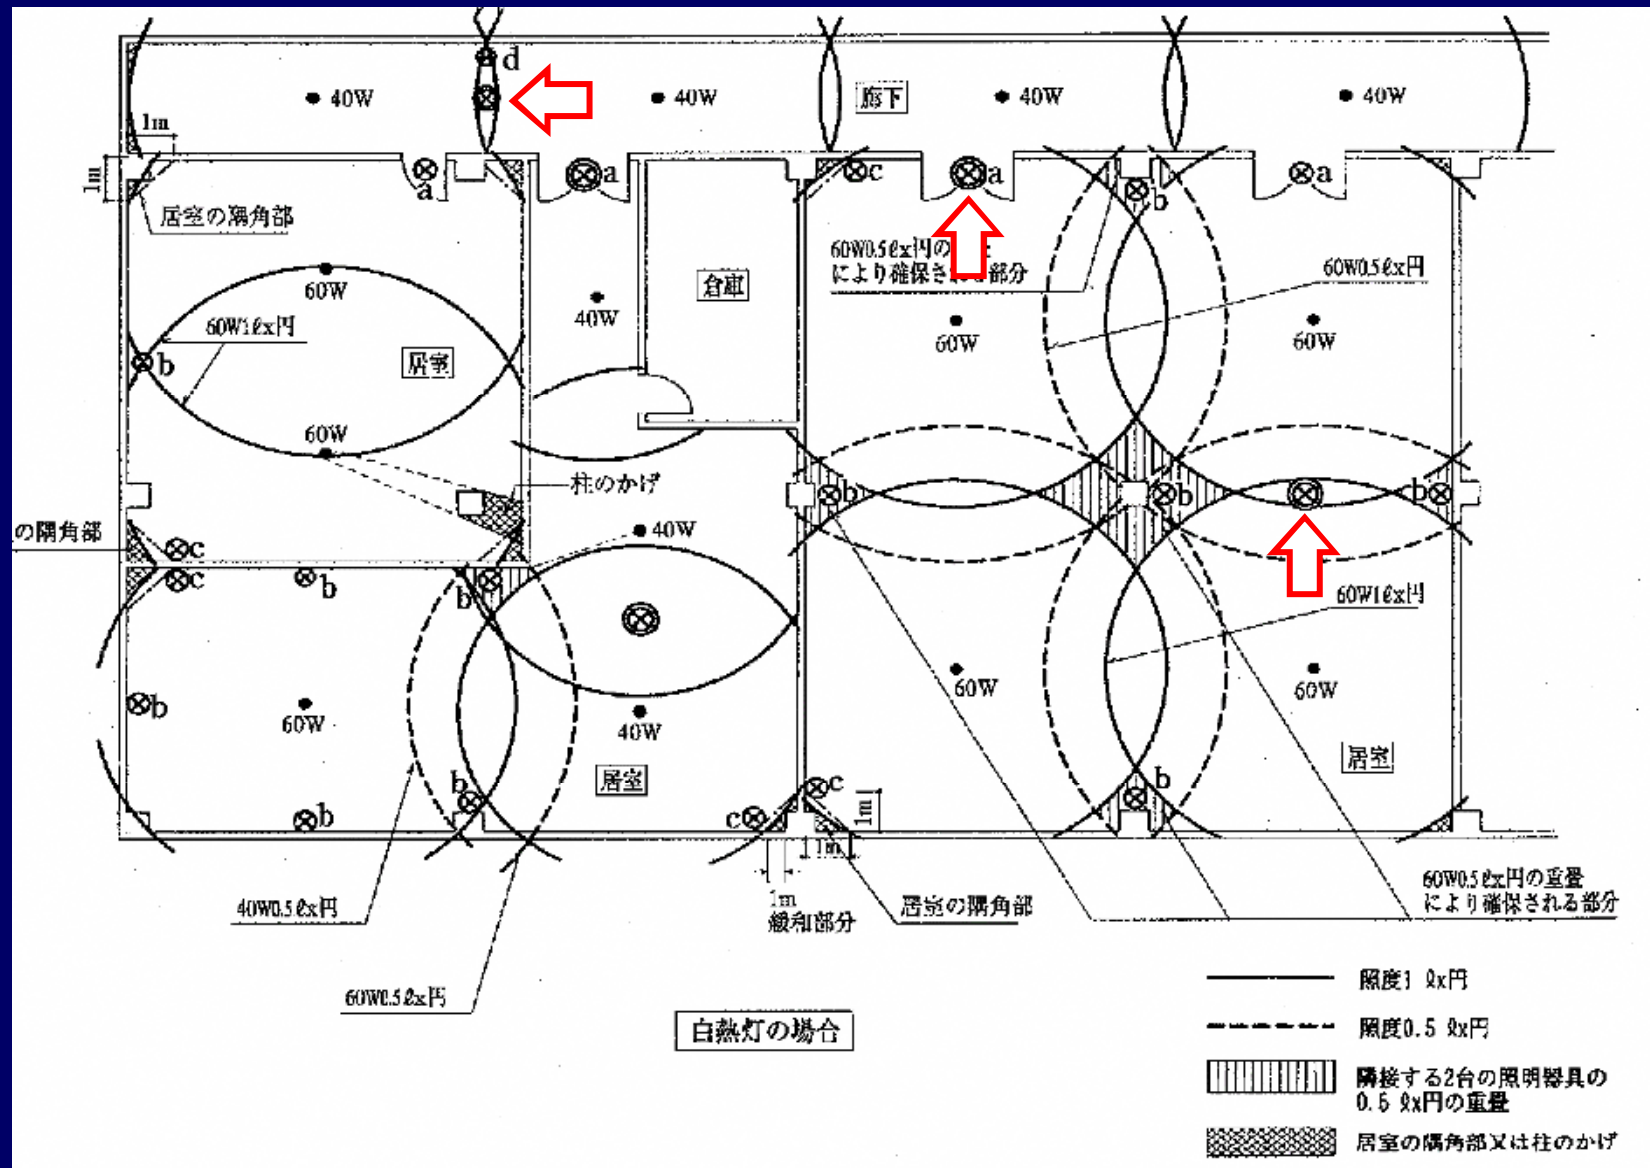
d

40W

40W

廊下

40W

40W

1m

1m

a

a

c

a

a

b

居室の隅角部

60W0.5ℓx円の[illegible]
により確保さ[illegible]部分

60W0.5ℓx円

倉庫

60W

40W

60W

60W

60W1ℓx円

b

居室

60W

柱のかげ

の隅角部

c

40W

b

b

b

b

c

b

60W1ℓx円

b

c

b

60W

60W

b

60W

40W

居室

b

b

居室

b

c

c

1m

1m

1m

緩和部分

居室の隅角部

60W0.5ℓx円の重畳
により確保される部分

40W0.5ℓx円

60W0.5ℓx円

白熱灯の場合

照度1 ℓx円

照度0.5 ℓx円

隣接する2台の照明器具の
0.5 ℓx円の重畳

居室の隅角部又は柱のかげ